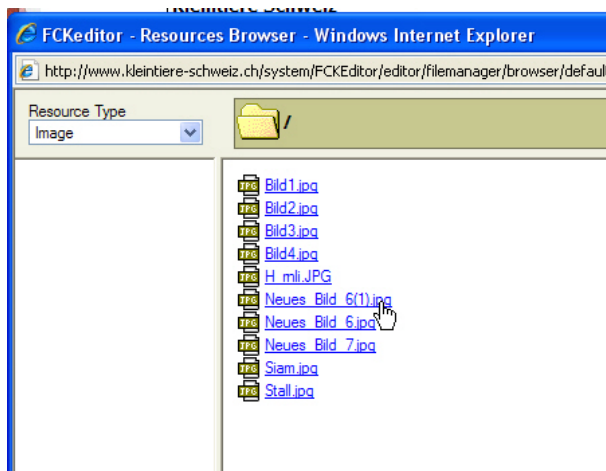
FCKeditor - Resources Browser - Windows Internet Explorer

http://www.kleintiere-schweiz.ch/system/FCKEditor/editor/filemanager/browser/defaul

Resource Type
Image

/

JPG Bild1.jpg
JPG Bild2.jpg
JPG Bild3.jpg
JPG Bild4.jpg
JPG H_mli.JPG
JPG Neues_Bild_6(1).jpg
JPG Neues_Bild_6.jpg
JPG Neues_Bild_7.jpg
JPG Siam.jpg
JPG Stall.jpg